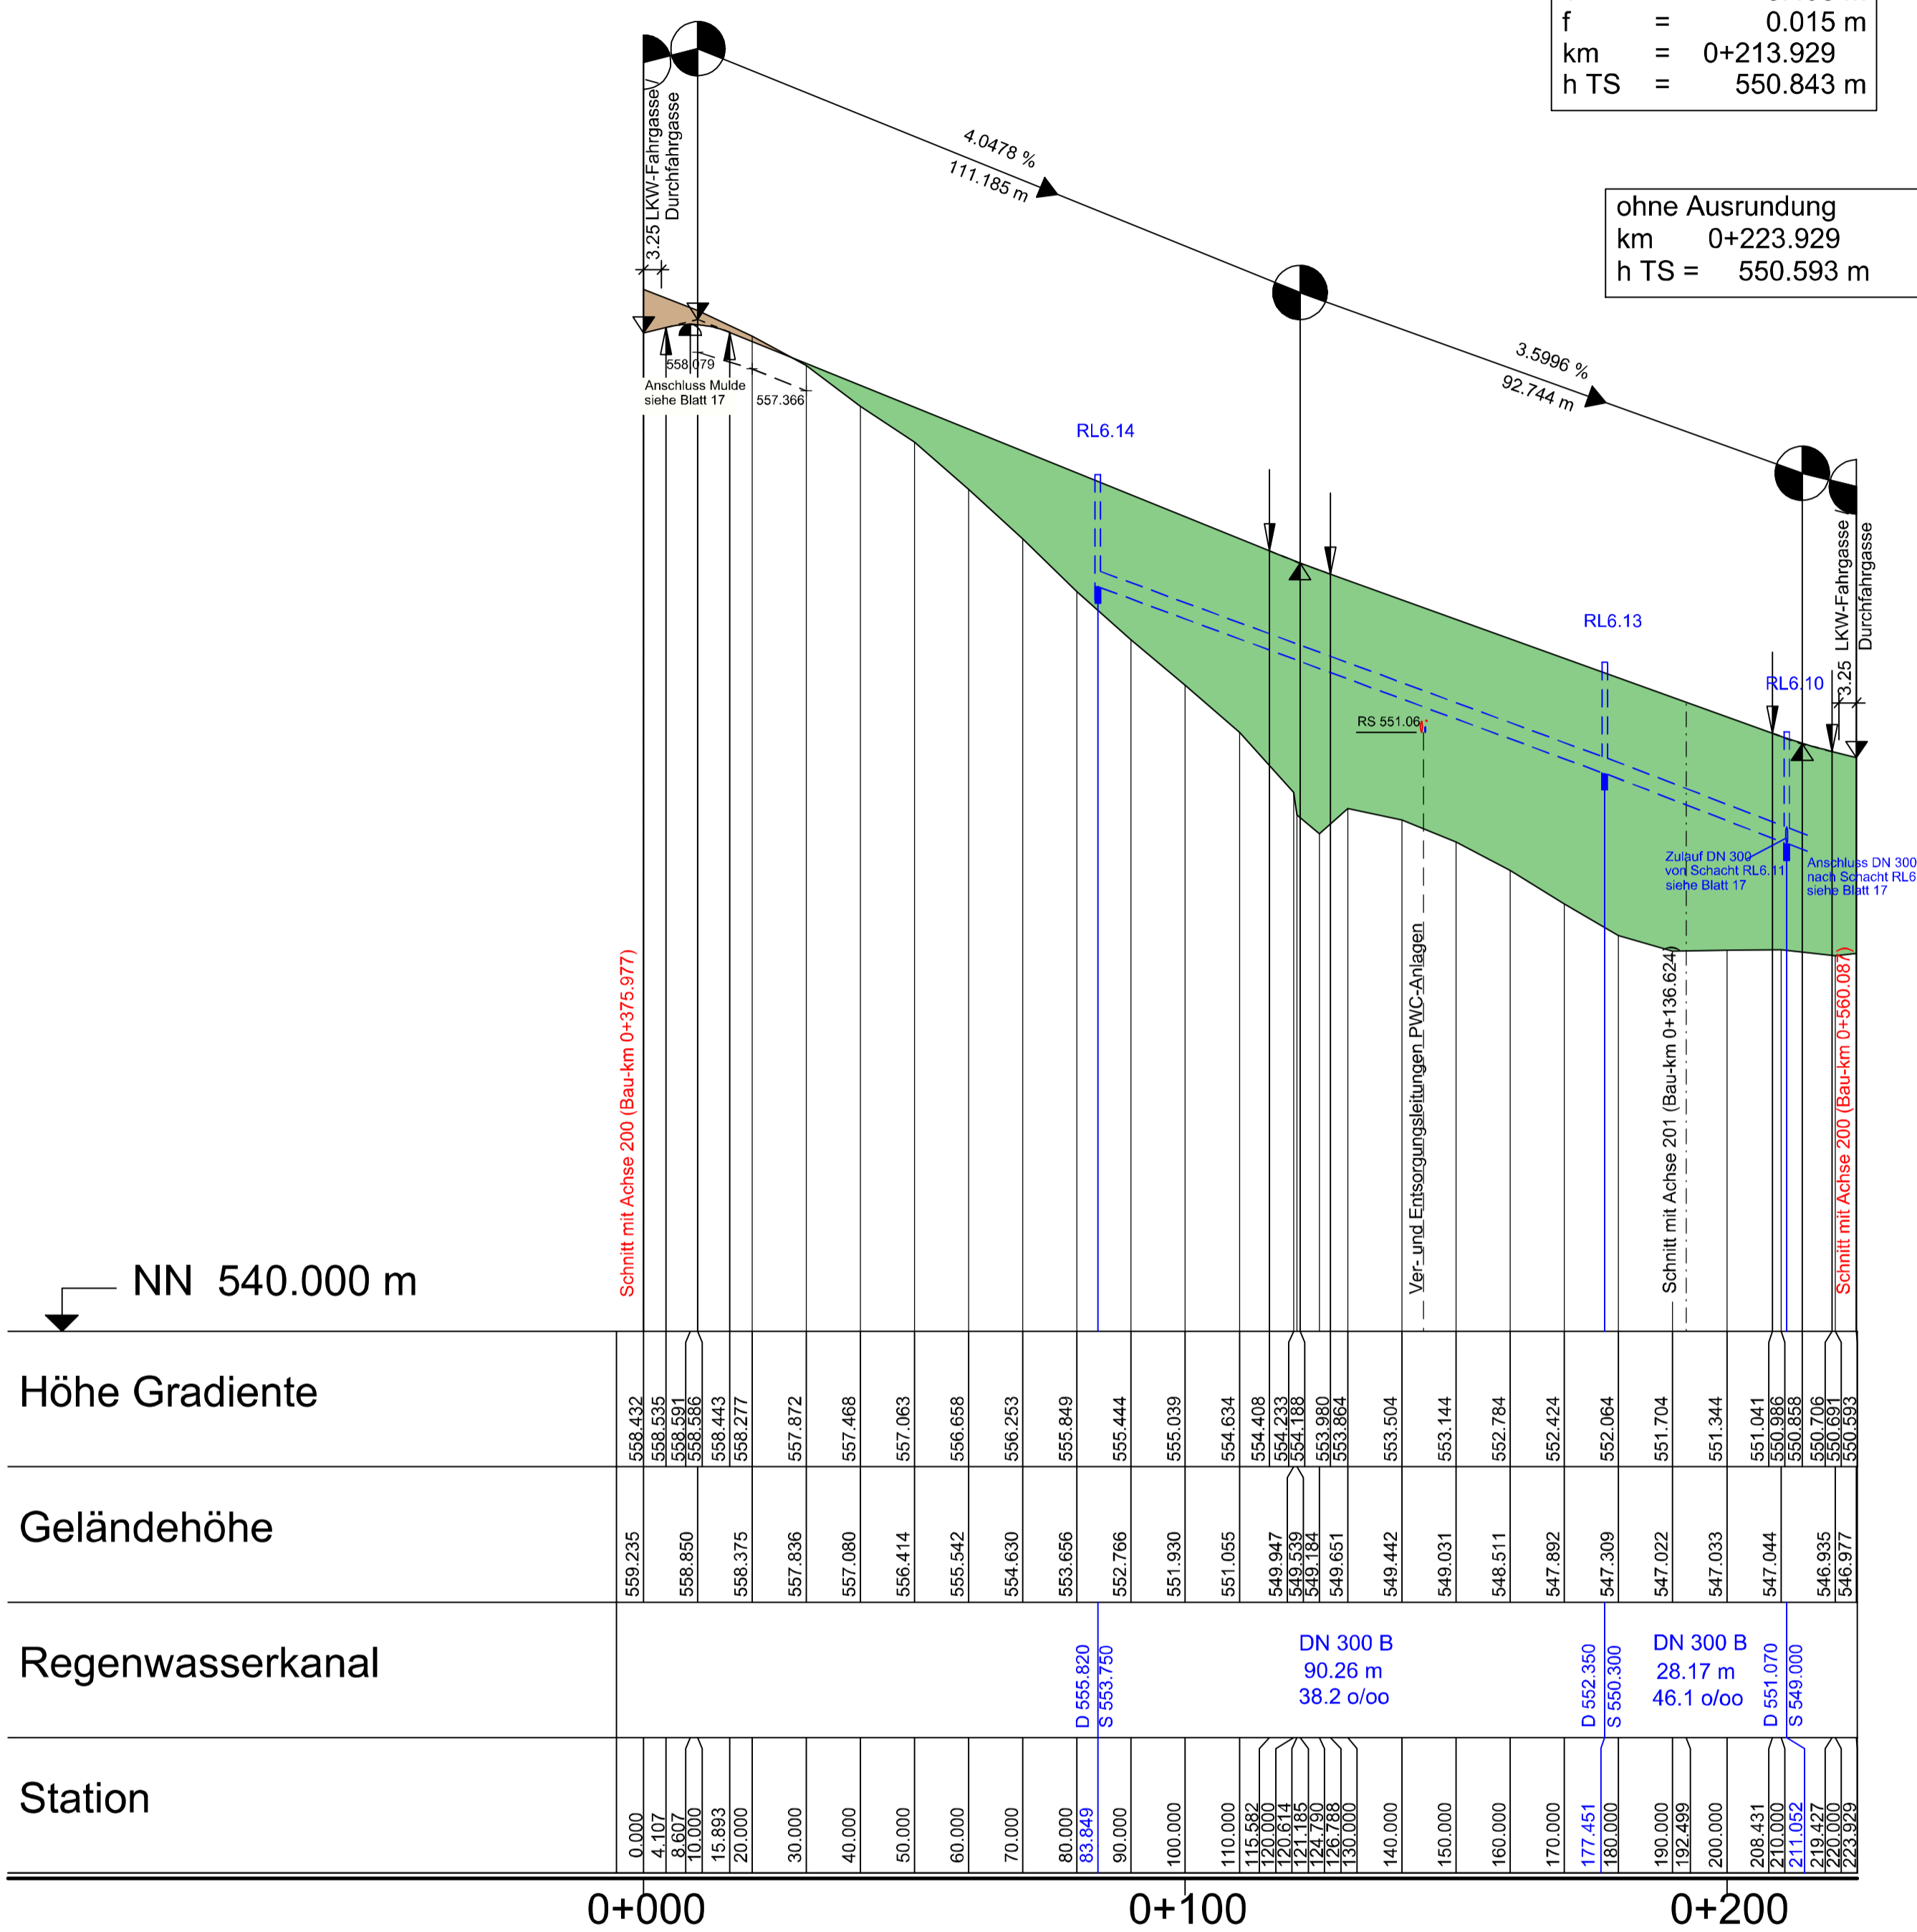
f = 0.015 m
km = 0+213.929
h TS = 550.843 m

ohne Ausrundung
km 0+223.929
h TS = 550.593 m

3.25 LKW-Fahrgasse/ Durchfahrgasse

4.0478 %
111.185 m

3.5996 %
92.744 m

558.079
Anschluss Mulde siehe Blatt 17
557.366

RL6.14
RL6.13
RL6.10
RS 551.06

LKW-Fahrgasse Durchfahrgasse
3.25

Zulauf DN 300 von Schacht RL6.11 siehe Blatt 17
Anschluss DN 300 nach Schacht RL6 siehe Blatt 17

Schnitt mit Achse 200 (Bau-km 0+375.977)
Ver- und Entsorgungsleitungen PWC-Anlagen
Schnitt mit Achse 201 (Bau-km 0+136.624)
Schnitt mit Achse 200 (Bau-km 0+560.087)

NN 540.000 m

Höhe Gradiente
558.432 558.535 558.591 558.586 558.443 558.277 557.872 557.468 557.063 556.658 556.253 555.849 555.444 555.039 554.634 554.408 554.233 554.188 553.980 553.864 553.504 553.144 552.784 552.424 552.064 551.704 551.344 551.041 550.986 550.858 550.706 550.691 550.593

Geländehöhe
559.235 558.850 558.375 557.836 557.080 556.414 555.542 554.630 553.656 552.766 551.930 551.055 549.947 549.539 549.184 549.651 549.442 549.031 548.511 547.892 547.309 547.022 547.033 547.044 546.935 546.977

Regenwasserkanal
D 555.820 S 553.750
DN 300 B
90.26 m
38.2 o/oo
D 552.350 S 550.300
DN 300 B
28.17 m
46.1 o/oo
D 551.070 S 549.000

Station
0.000 4.107 8.607 10.000 15.893 20.000 30.000 40.000 50.000 60.000 70.000 80.000 83.849 90.000 100.000 110.000 115.582 120.000 120.614 121.185 124.750 130.000 140.000 150.000 160.000 170.000 177.451 180.000 190.000 192.499 200.000 208.431 210.000 211.052 219.427 220.000 223.929

0+000
0+100
0+200